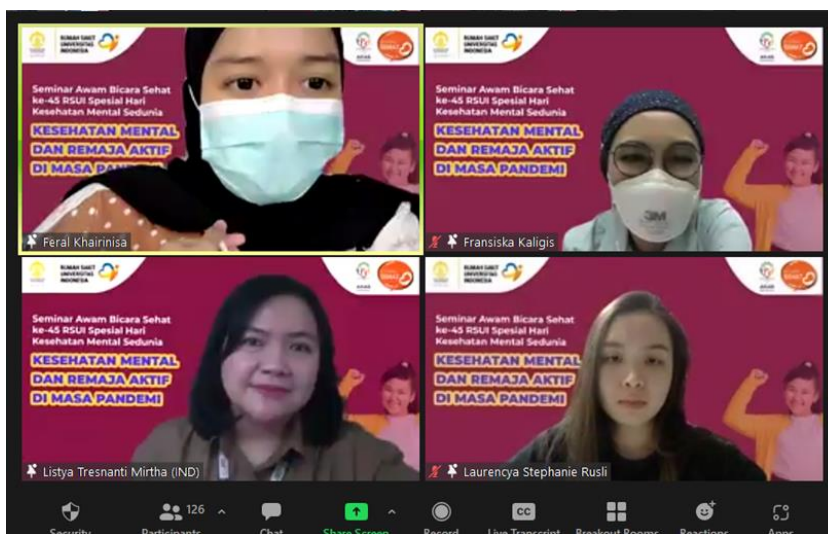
RUMAH SAKIT UNIVERSITAS INDONESIA

Seminar Awam Bicara Sehat ke-45 RSUI Spesial Hari Kesehatan Mental Sedunia

KESEHATAN MENTAL DAN REMAJA AKTIF DI MASA PANDEMI

Feral Khairinisa

RUMAH SAKIT UNIVERSITAS INDONESIA

Seminar Awam Bicara Sehat ke-45 RSUI Spesial Hari Kesehatan Mental Sedunia

KESEHATAN MENTAL DAN REMAJA AKTIF DI MASA PANDEMI

3M

Fransiska Kaligis

RUMAH SAKIT UNIVERSITAS INDONESIA

Seminar Awam Bicara Sehat ke-45 RSUI Spesial Hari Kesehatan Mental Sedunia

KESEHATAN MENTAL DAN REMAJA AKTIF DI MASA PANDEMI

Listya Tresnanti Mirtha (IND)

RUMAH SAKIT UNIVERSITAS INDONESIA

Seminar Awam Bicara Sehat ke-45 RSUI Spesial Hari Kesehatan Mental Sedunia

KESEHATAN MENTAL DAN REMAJA AKTIF DI MASA PANDEMI

Laurencya Stephanie Rusli

Security Participants 126 Chat Share Screen Record Live Transcript Breakout Rooms Reactions Apps